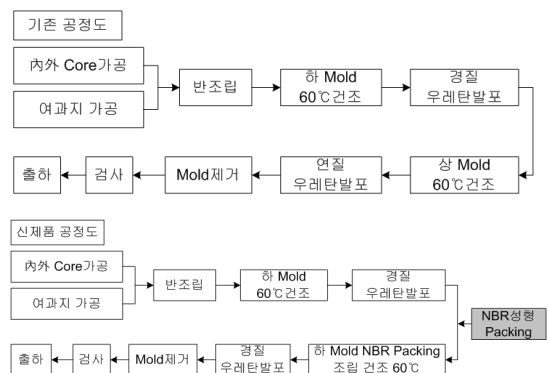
기존 공정도

內外 Core가공

여과지 가공

반조립

하 Mold 60℃건조

경질 우레탄발포

상 Mold 60℃건조

연질 우레탄발포

Mold제거

검사

출하

신제품 공정도

內外 Core가공

여과지 가공

반조립

하 Mold 60℃건조

경질 우레탄발포

NBR성형 Packing

하 Mold NBR Packing 조립 건조 60℃

경질 우레탄발포

Mold제거

검사

출하